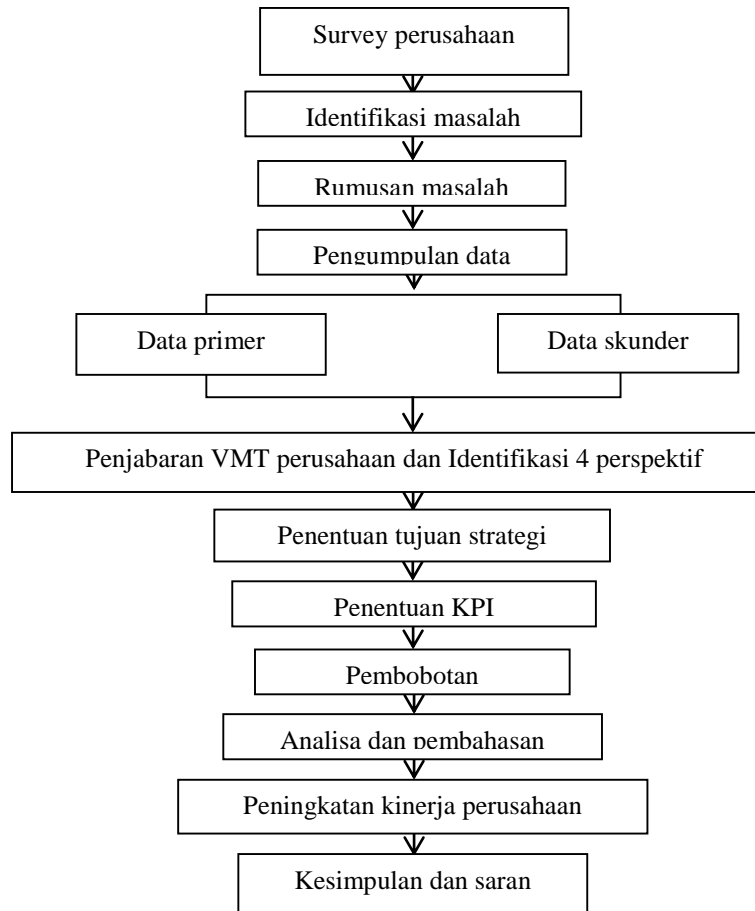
Survey perusahaan

Identifikasi masalah

Rumusan masalah

Pengumpulan data

Data primer

Data skunder

Penjabaran VMT perusahaan dan Identifikasi 4 perspektif

Penentuan tujuan strategi

Penentuan KPI

Pembobotan

Analisa dan pembahasan

Peningkatan kinerja perusahaan

Kesimpulan dan saran